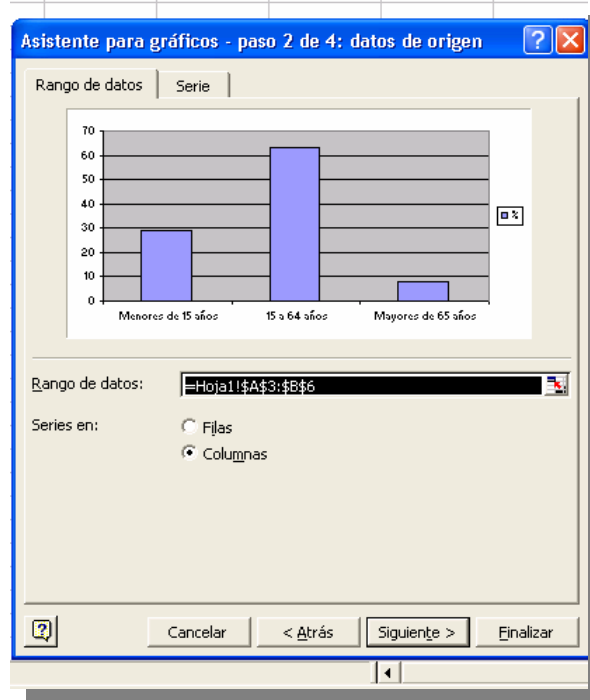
Asistente para gráficos - paso 2 de 4: datos de origen

Rango de datos | Serie

70
60
50
40
30
20
10
0

Menores de 15 años
15 a 64 años
Mayores de 65 años

%

Rango de datos: =Hoja1!$A$3:$B$6

Series en:
Filas
Columnas

Cancelar
< Atrás
Siguiente >
Finalizar